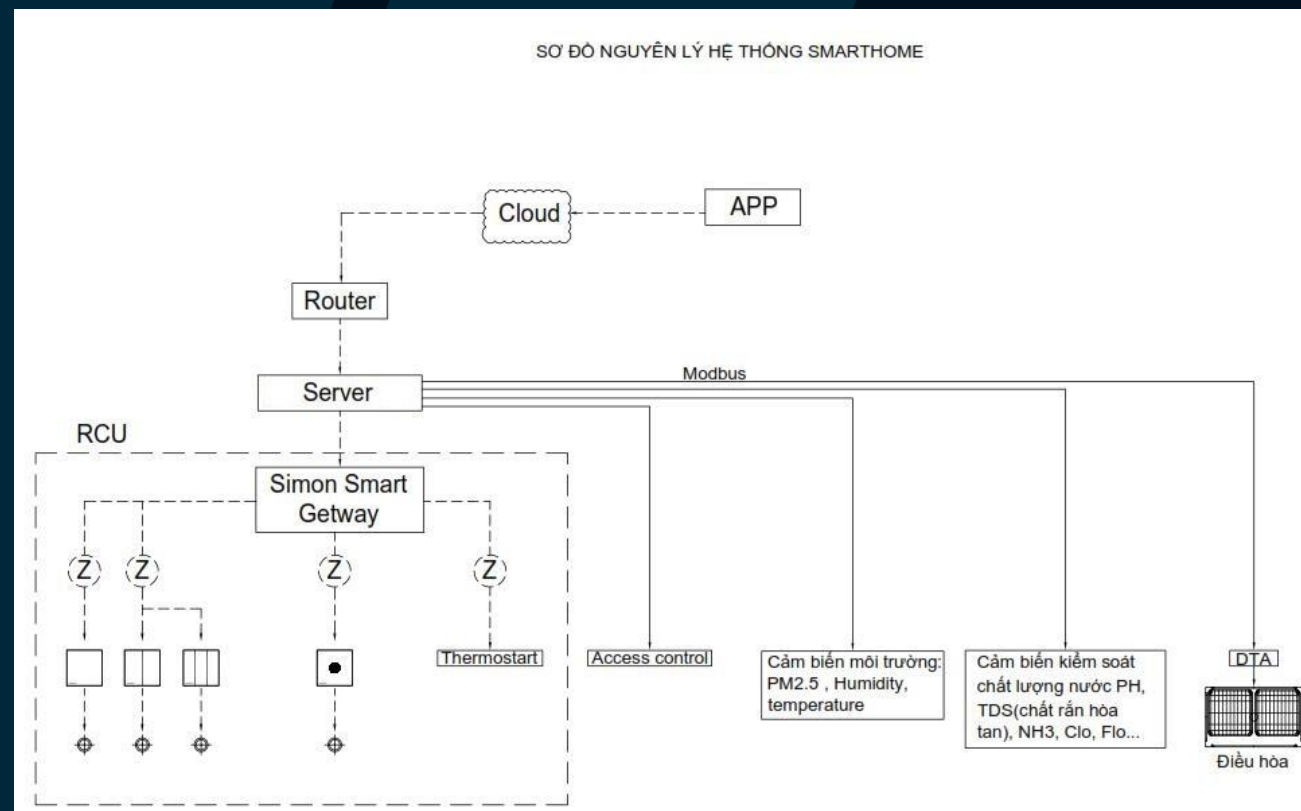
SƠ ĐỒ NGUYÊN LÝ HỆ THỐNG SMARTHOME

Cloud

APP

Router

Modbus

Server

RCU

Simon Smart Getway

Z

Z

Z

Z

Thermostart

Access control

Cảm biến môi trường: PM2.5 , Humidity, temperature

Cảm biến kiểm soát chất lượng nước PH, TDS(chất rắn hòa tan), NH3, Clo, Flo...

DTA

Điều hòa